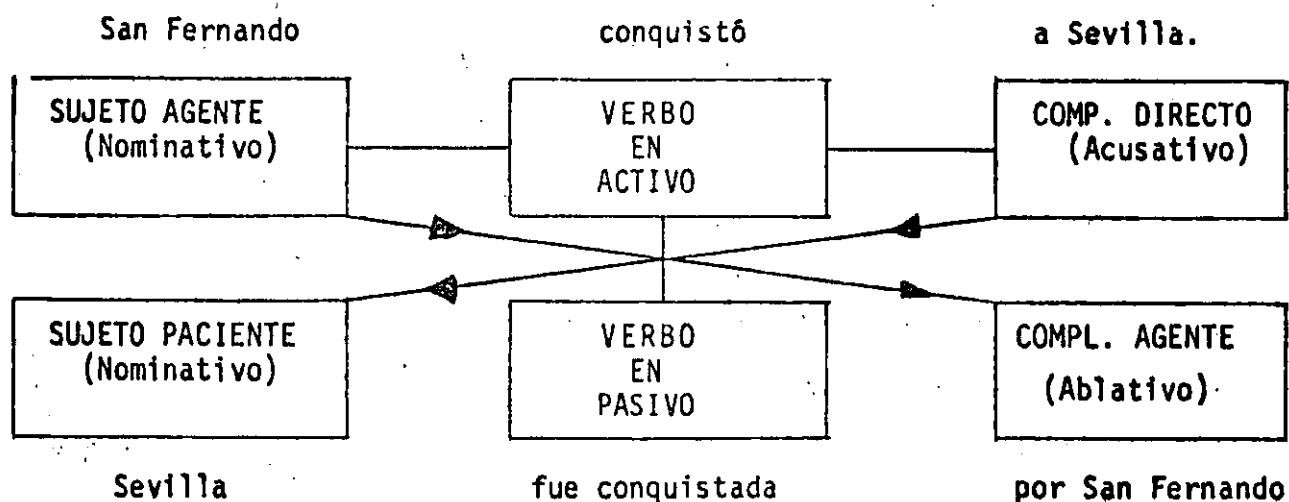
San Fernando conquistó a Sevilla.

SUJETO AGENTE (Nominativo)

VERBO EN ACTIVO

COMP. DIRECTO (Acusativo)

SUJETO PACIENTE (Nominativo)

VERBO EN PASIVO

COMPL. AGENTE (Ablativo)

Sevilla fue conquistada por San Fernando